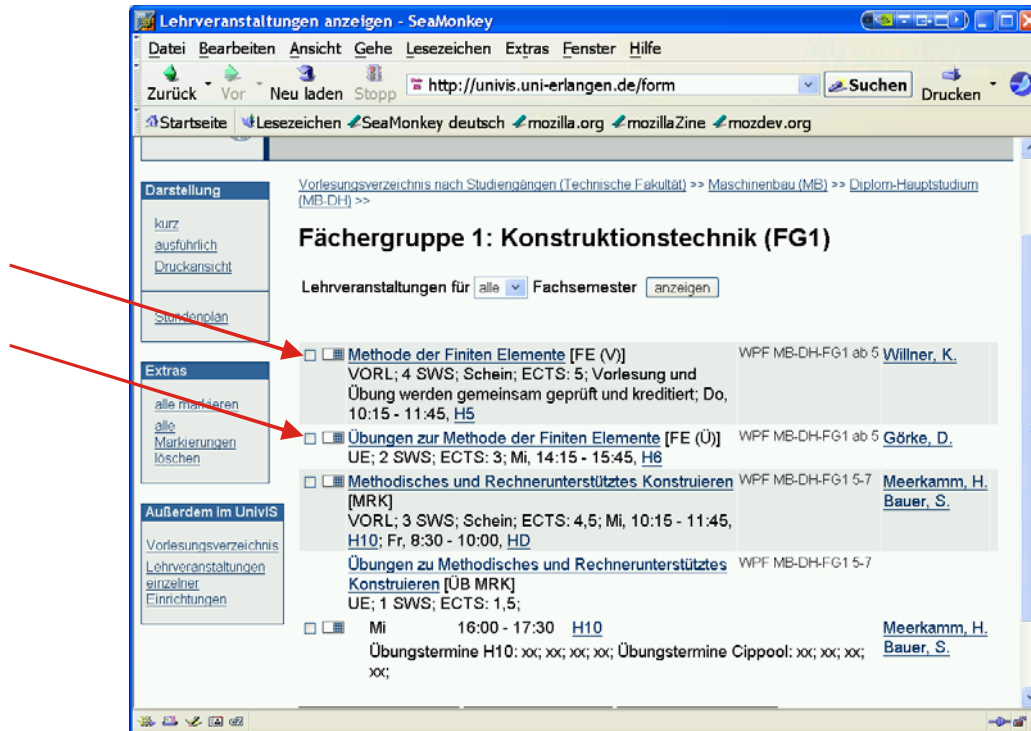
Lehrveranstaltungen anzeigen - SeaMonkey

Datei Bearbeiten Ansicht Gehe Lesezeichen Extras Fenster Hilfe

Zurück Vor Neu laden Stopp http://univis.uni-erlangen.de/form Suchen Drucken

Startseite Lesezeichen SeaMonkey deutsch mozilla.org mozillaZine mozdev.org

Darstellung
kurz
ausführlich
Druckansicht
Stundenplan

Extras
alle markieren
alle Markierungen löschen

Außerdem im UnivIS
Vorlesungsverzeichnis
Lehrveranstaltungen einzelner Einrichtungen

Vorlesungsverzeichnis nach Studiengängen (Technische Fakultät) >> Maschinenbau (MB) >> Diplom-Hauptstudium (MB-DH) >>

Fächergruppe 1: Konstruktionstechnik (FG1)

Lehrveranstaltungen für alle Fachsemester anzeigen

| | | |
|---|---|---|
| Methode der Finiten Elemente [FE (V)] VORL; 4 SWS; Schein; ECTS: 5; Vorlesung und Übung werden gemeinsam geprüft und kreditiert; Do, 10:15 - 11:45, H5 | WPF MB-DH-FG1 ab 5 | Willner, K. |
| Übungen zur Methode der Finiten Elemente [FE (Ü)] UE; 2 SWS; ECTS: 3; Mi, 14:15 - 15:45, H6 | WPF MB-DH-FG1 ab 5 | Görke, D. |
| Methodisches und Rechnerunterstütztes Konstruieren [MRK] VORL; 3 SWS; Schein; ECTS: 4,5; Mi, 10:15 - 11:45, H10; Fr, 8:30 - 10:00, HD | WPF MB-DH-FG1 5-7 | Meerkamm, H. Bauer, S. |
| Übungen zu Methodisches und Rechnerunterstütztes Konstruieren [ÜB MRK] UE; 1 SWS; ECTS: 1,5; | WPF MB-DH-FG1 5-7 | |
| Mi 16:00 - 17:30 H10 Übungstermine H10: xx; xx; xx; xx; Übungstermine Cippool: xx; xx; xx; xx; | | Meerkamm, H. Bauer, S. |